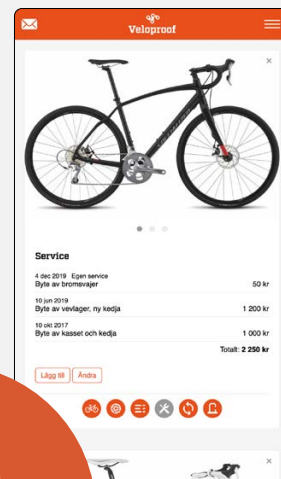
Veloproof

×

Service

4 dec 2019 Egen service
Byte av bromsvajer 50 kr

10 jun 2019
Byte av vevlager, ny kedja 1 200 kr

10 okt 2017
Byte av kasset och kedja 1 000 kr

Totalt: 2 250 kr

Lägg till
Ändra

×